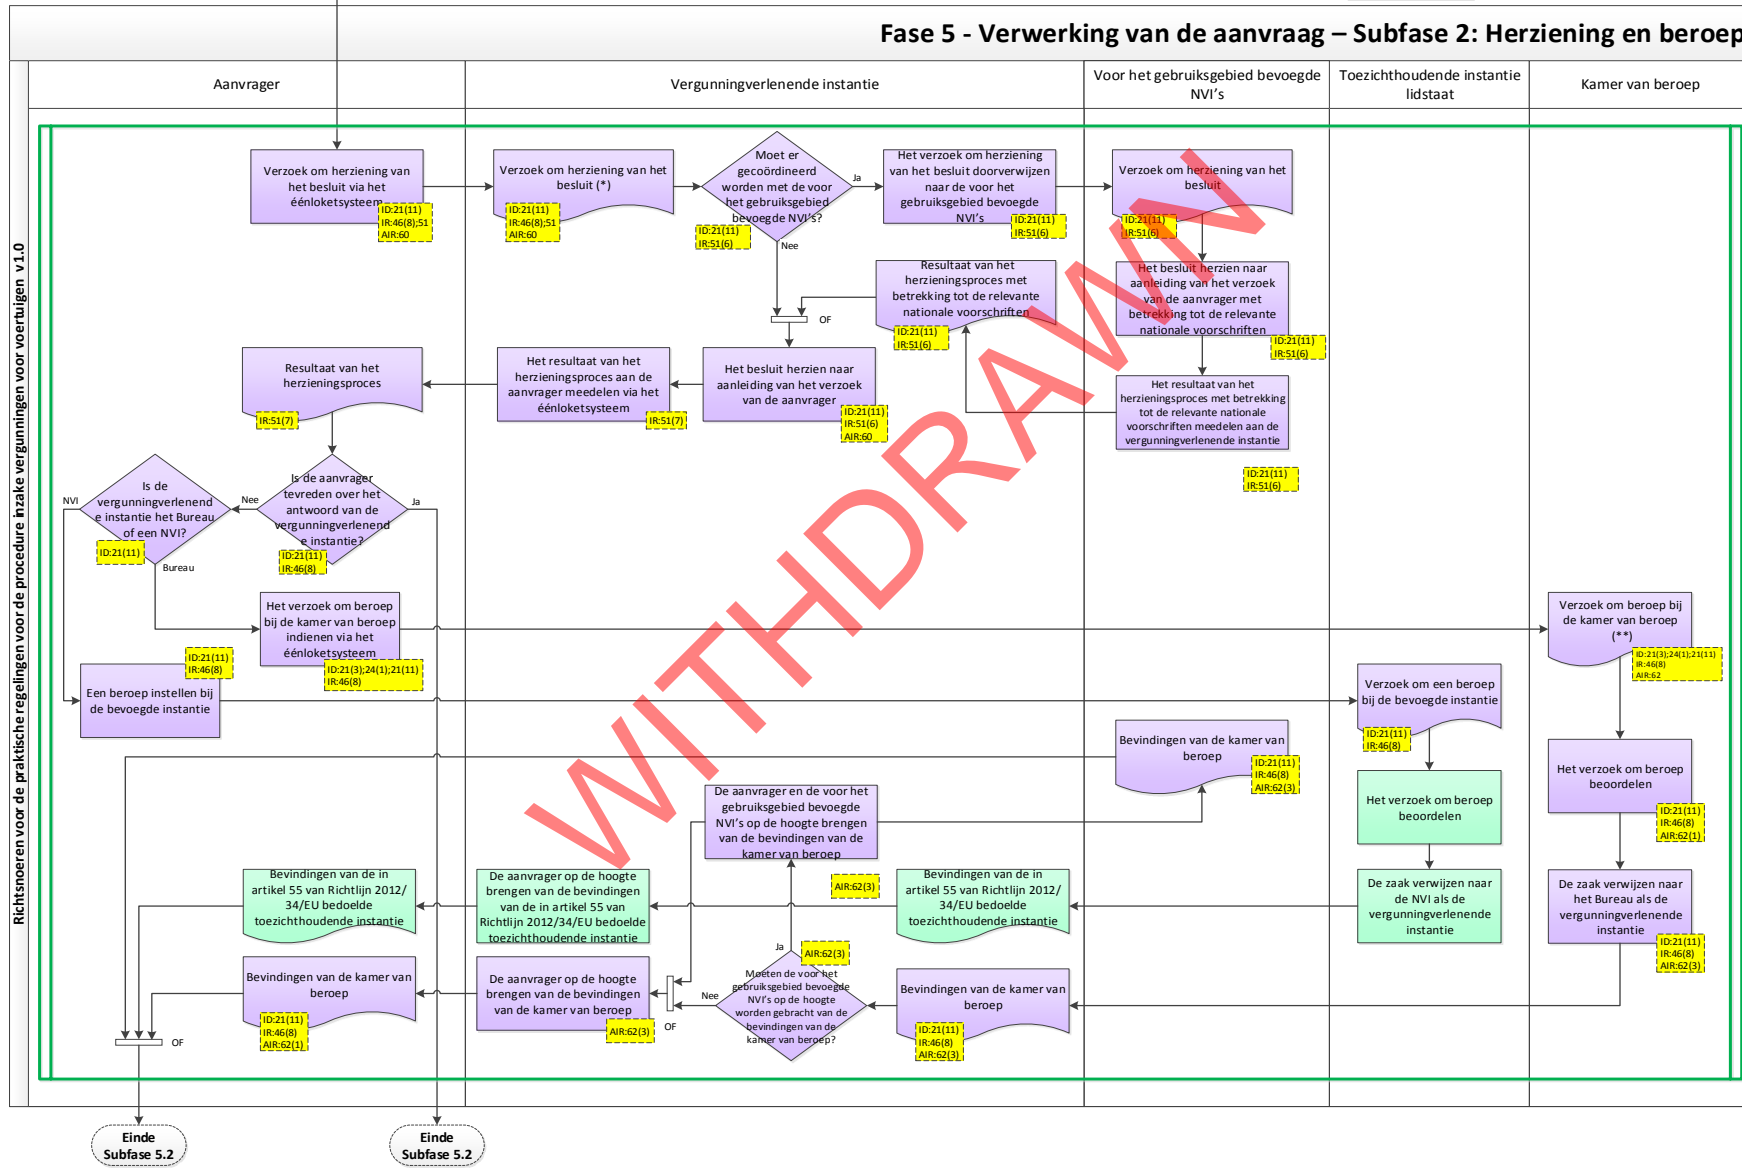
Fase 5 - Verwerking van de aanvraag – Subfase 2: Herziening en beroep

Richtsnoeren voor de praktische regelingen voor de procedure inzake vergunningen voor voertuigen v1.0

Aanvrager

Vergunningverlenende instantie

Voor het gebruiksgebied bevoegde NVI's

Toezichthoudende instantie lidstaat

Kamer van beroep

Verzoek om herziening van het besluit via het éénloketsysteem
ID:21(11)
IR:46(8);51
AIR:60

Verzoek om herziening van het besluit (*)
ID:21(11)
IR:46(8);51
AIR:60

Moet er gecoördineerd worden met de voor het gebruiksgebied bevoegde NVI's?
ID:21(11)
IR:51(6)

Ja

Nee

Het verzoek om herziening van het besluit doorverwijzen naar de voor het gebruiksgebied bevoegde NVI's
ID:21(11)
IR:51(6)

Verzoek om herziening van het besluit
ID:21(11)
IR:51(6)

Resultaat van het herzieningsproces met betrekking tot de relevante nationale voorschriften
ID:21(11)
IR:51(6)

OF

Het besluit herzien naar aanleiding van het verzoek van de aanvrager met betrekking tot de relevante nationale voorschriften
ID:21(11)
IR:51(6)

Resultaat van het herzieningsproces
IR:51(7)

Het resultaat van het herzieningsproces aan de aanvrager meedelen via het éénloketsysteem
IR:51(7)

Het besluit herzien naar aanleiding van het verzoek van de aanvrager
ID:21(11)
IR:51(6)
AIR:60

Het resultaat van het herzieningsproces met betrekking tot de relevante nationale voorschriften meedelen aan de vergunningverlenende instantie

ID:21(11)
IR:51(6)

NVI

Is de vergunningverlenende instantie het Bureau of een NVI?
ID:21(11)

Nee

Is de aanvrager tevreden over het antwoord van de vergunningverlenende instantie?
ID:21(11)
IR:46(8)

Ja

Bureau

Het verzoek om beroep bij de kamer van beroep indienen via het éénloketsysteem
ID:21(3);24(1);21(11)
IR:46(8)

ID:21(11)
IR:46(8)

Verzoek om beroep bij de kamer van beroep (**)
ID:21(3);24(1);21(11)
IR:46(8)
AIR:62

Een beroep instellen bij de bevoegde instantie

Verzoek om een beroep bij de bevoegde instantie
ID:21(11)
IR:46(8)

Bevindingen van de kamer van beroep
ID:21(11)
IR:46(8)
AIR:62(3)

Het verzoek om beroep beoordelen
ID:21(11)
IR:46(8)
AIR:62(1)

Het verzoek om beroep beoordelen

De aanvrager en de voor het gebruiksgebied bevoegde NVI's op de hoogte brengen van de bevindingen van de kamer van beroep

AIR:62(3)

Bevindingen van de in artikel 55 van Richtlijn 2012/34/EU bedoelde toezichthoudende instantie

De aanvrager op de hoogte brengen van de bevindingen van de in artikel 55 van Richtlijn 2012/34/EU bedoelde toezichthoudende instantie

Bevindingen van de in artikel 55 van Richtlijn 2012/34/EU bedoelde toezichthoudende instantie

De zaak verwijzen naar de NVI als de vergunningverlenende instantie

De zaak verwijzen naar het Bureau als de vergunningverlenende instantie
ID:21(11)
IR:46(8)
AIR:62(3)

Ja

AIR:62(3)

Bevindingen van de kamer van beroep
ID:21(11)
IR:46(8)
AIR:62(1)

De aanvrager op de hoogte brengen van de bevindingen van de kamer van beroep
AIR:62(3)

Nee

OF

Moeten de voor het gebruiksgebied bevoegde NVI's op de hoogte worden gebracht van de bevindingen van de kamer van beroep?

Bevindingen van de kamer van beroep
ID:21(11)
IR:46(8)
AIR:62(3)

OF

Einde Subfase 5.2

Einde Subfase 5.2

WITHDRAWN